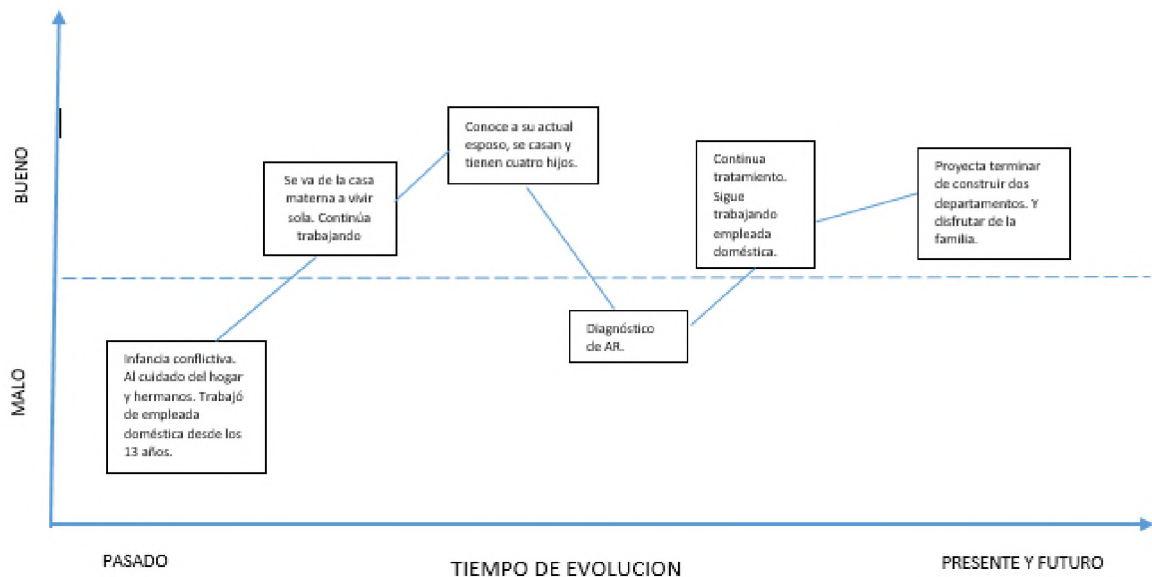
BUENO

MALO

Infancia conflictiva. Al cuidado del hogar y hermanos. Trabajó de empleada doméstica desde los 13 años.

Se va de la casa materna a vivir sola. Continúa trabajando

Conoce a su actual esposo, se casan y tienen cuatro hijos.

Diagnóstico de AR.

Continua tratamiento. Sigue trabajando empleada doméstica.

Proyecta terminar de construir dos departamentos. Y disfrutar de la familia.

PASADO

TIEMPO DE EVOLUCION

PRESENTE Y FUTURO